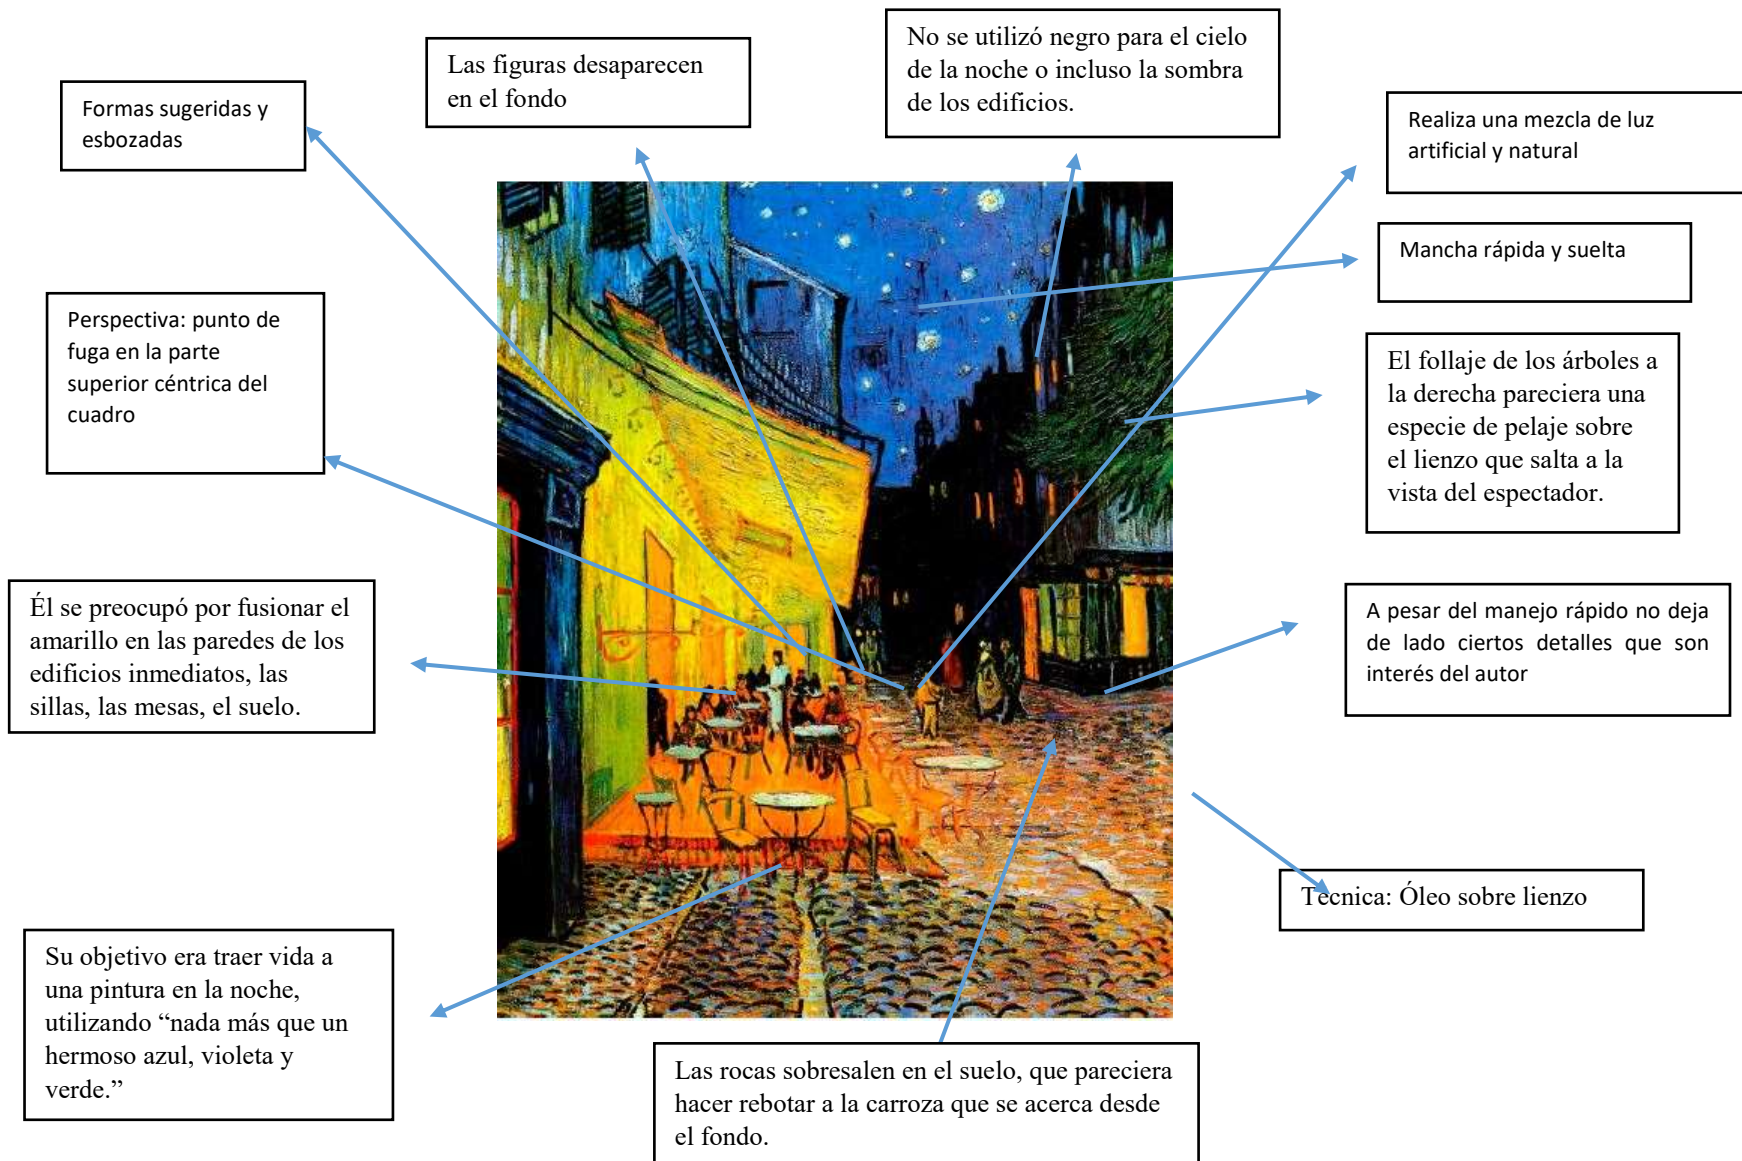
Formas sugeridas y esbozadas

Las figuras desaparecen en el fondo

No se utilizó negro para el cielo de la noche o incluso la sombra de los edificios.

Realiza una mezcla de luz artificial y natural

Mancha rápida y suelta

Perspectiva: punto de fuga en la parte superior céntrica del cuadro

El follaje de los árboles a la derecha pareciera una especie de pelaje sobre el lienzo que salta a la vista del espectador.

Él se preocupó por fusionar el amarillo en las paredes de los edificios inmediatos, las sillas, las mesas, el suelo.

A pesar del manejo rápido no deja de lado ciertos detalles que son interés del autor

Tecnica: Óleo sobre lienzo

Su objetivo era traer vida a una pintura en la noche, utilizando “nada más que un hermoso azul, violeta y verde.”

Las rocas sobresalen en el suelo, que pareciera hacer rebotar a la carroza que se acerca desde el fondo.